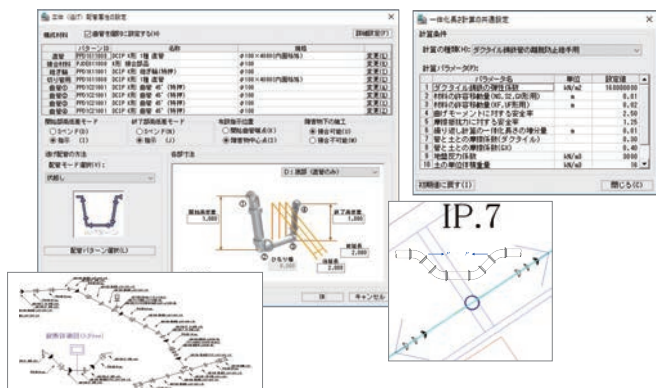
立体（迂回）配管部品の設定

構成材料　□ 曲管を個別に設定する(A)　[詳細設定(P)]

| パターンID | 名称 | 規格 | |
|---|---|---|---|
| 直管 | PP0101 DCIP K形 1種 直管 | φ100×4000(内面粉体) | 変更(C) |
| 接合材料 | PJ0101 K形 接合部品 | φ100 | 変更(D) |
| 継手輪 | PP0101 DCIP K形 継手輪(特押) | φ100 | 変更(E) |
| 切管 | PP0101 DCIP K形 1種 直管 | φ100×4000(内面粉体) | 変更(F) |
| 曲管① | PP0102 DCIP K形 曲管 45°(特押) | φ100 | 変更(G) |
| 曲管② | PP0102 DCIP K形 曲管 45°(特押) | φ100 | 変更(H) |
| 曲管③ | PP0102 DCIP K形 曲管 45°(特押) | φ100 | 変更(I) |
| 曲管④ | PP0102 DCIP K形 曲管 45°(特押) | φ100 | 変更(J) |

開始部直管モード　○ランプ(B)　◉ 指手　(J)
終了部直管モード　○ランプ(K)　◉ 指手　(L)
布設指示位置　○開始曲管端点(M)　◉接管端中心点(N)
障害物下の加工　◉ 接合可能(O)　○ 接合不可能(N)

迂回配管の方法
配管モード選択(Y):
伏越し
配管パターン選択(L)

各部寸法
D: 迂回（直管のみ）
開始高低差 1.000
終了高低差 1.000
かぶり 0.000
深さ 2.000
直線長 2.000

OK　キャンセル

一体化長計算の共通設定
計算条件
計算の種類(K): ダクタイル鋳鉄管の離脱防止機手用
計算パラメータ(P):

| | パラメータ名 | 単位 | 設定値 |
|---|---|---|---|
| 1 | ダクタイル鋳鉄の弾性係数 | kN/m2 | 16000000.00 |
| 2 | 材料の許容移動量(K,S,D,M形用) | m | 0.01 |
| 3 | 材料の許容移動量(K,UF形用) | m | 0.02 |
| 4 | 曲げモーメントに対する安全率 | | 2.50 |
| 5 | 摩擦抵抗力に対する安全率 | | 1.25 |
| 6 | 繰り返し計算の一体化長さの増分量 | m | 0.01 |
| 7 | 管と土との摩擦係数(ダクタイル) | | 0.30 |
| 8 | 管と土との摩擦係数(SX) | | 0.40 |
| 9 | 地盤反力係数 | kN/m3 | 3000 |
| 10 | 土の単位体積重量 | kN/m3 | 18 |

初期値に戻す(I)　閉じる(C)

IP.7